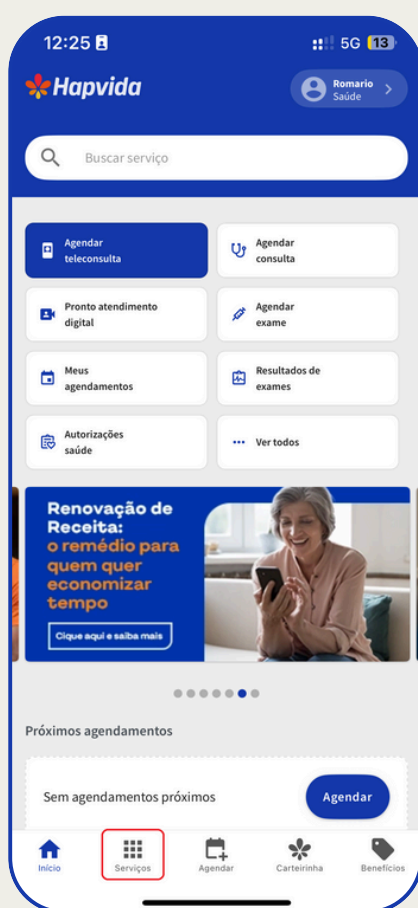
12:25

5G 13

Hapvida

Romario
Saúde

Buscar serviço

Agendar teleconsulta

Agendar consulta

Pronto atendimento digital

Agendar exame

Meus agendamentos

Resultados de exames

Autorizações saúde

Ver todos

Renovação de Receita: o remédio para quem quer economizar tempo

Clique aqui e saiba mais

Próximos agendamentos

Sem agendamentos próximos

Agendar

Início

Serviços

Agendar

Carteirinha

Benefícios